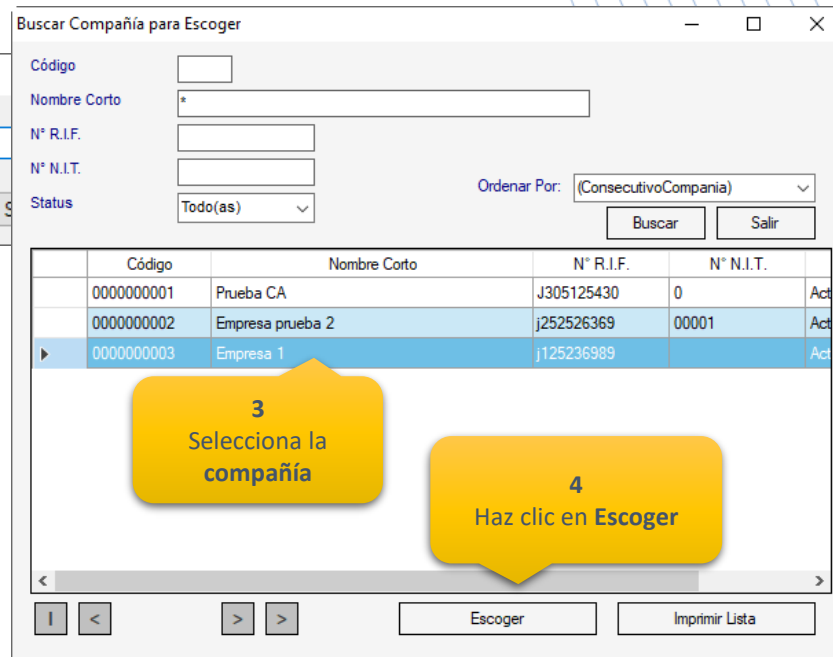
Buscar Compañía para Escoger

Código
Nombre Corto *
N° R.I.F.
N° N.I.T.
Status Todo(as)

Ordenar Por: (ConsecutivoCompania)

Buscar
Salir

| | Código | Nombre Corto | N° R.I.F. | N° N.I.T. | |
|---|---|---|---|---|---|
| | 0000000001 | Prueba CA | J305125430 | 0 | Act |
| | 0000000002 | Empresa prueba 2 | j252526369 | 00001 | Act |
| ▸ | 0000000003 | Empresa 1 | j125236989 | | Act |

3
Selecciona la **compañía**

4
Haz clic en **Escoger**

I < > >
Escoger
Imprimir Lista